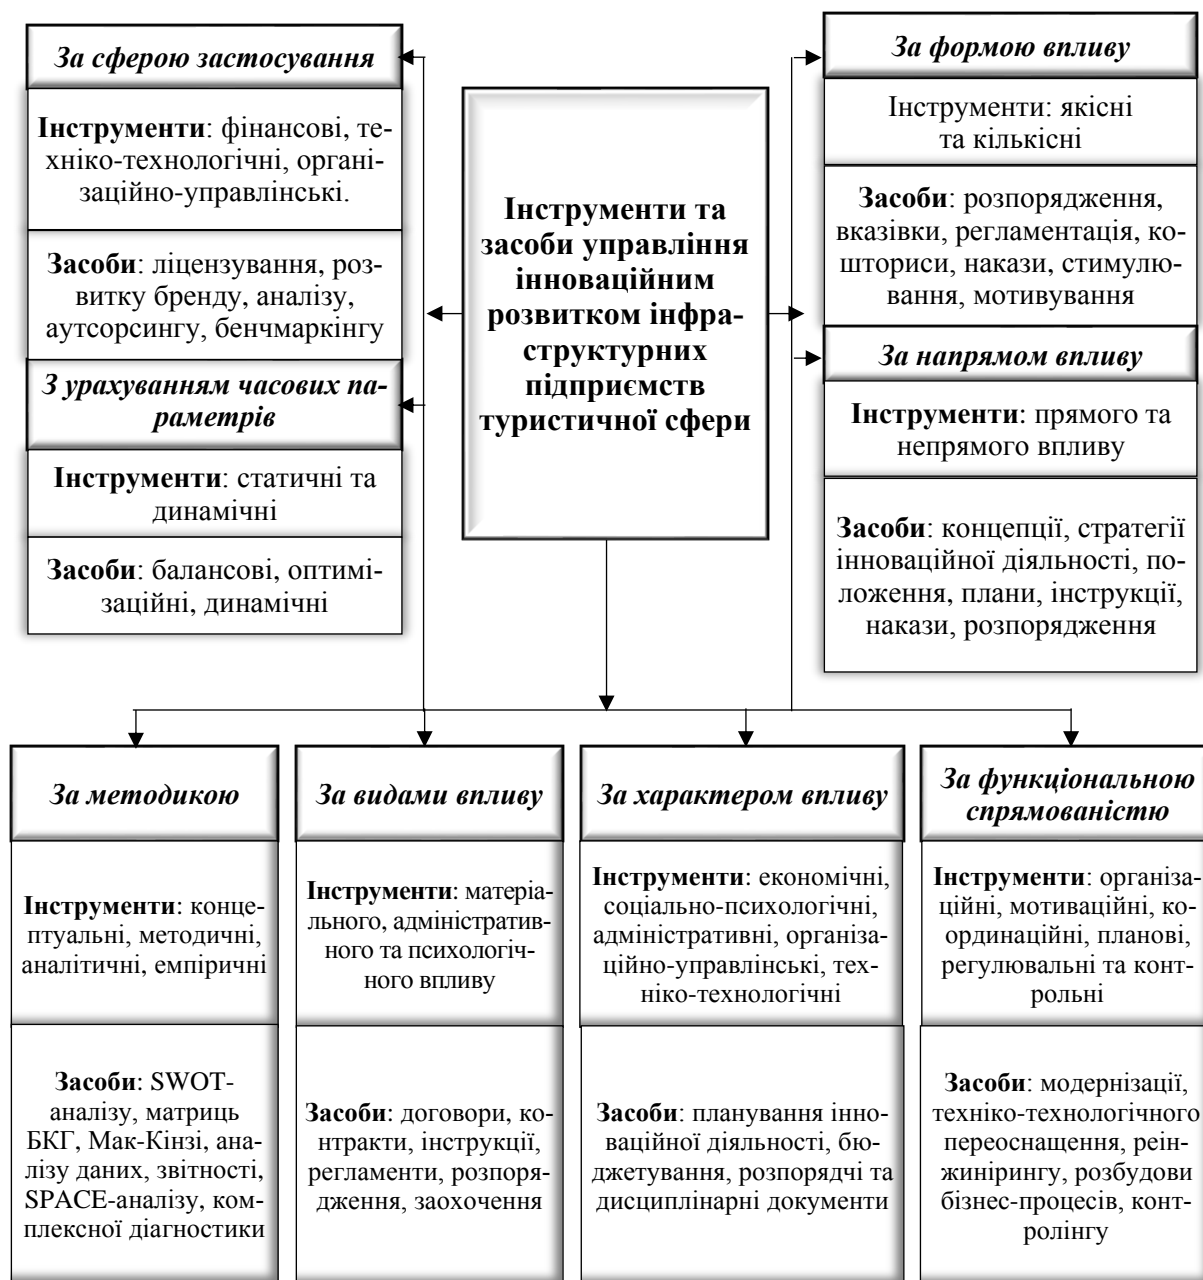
За сферою застосування

Інструменти: фінансові, техніко-технологічні, організаційно-управлінські.

Засоби: ліцензування, розвитку бренду, аналізу, аутсорсингу, бенчмаркінгу

З урахуванням часових параметрів

Інструменти: статичні та динамічні

Засоби: балансові, оптимізаційні, динамічні

Інструменти та засоби управління інноваційним розвитком інфраструктурних підприємств туристичної сфери

За формою впливу

Інструменти: якісні та кількісні

Засоби: розпорядження, вказівки, регламентація, кошториси, накази, стимулювання, мотивування

За напрямом впливу

Інструменти: прямого та непрямого впливу

Засоби: концепції, стратегії інноваційної діяльності, положення, плани, інструкції, накази, розпорядження

За методикою

Інструменти: концептуальні, методичні, аналітичні, емпіричні

Засоби: SWOT-аналізу, матриць БКГ, Мак-Кінзі, аналізу даних, звітності, SPACE-аналізу, комплексної діагностики

За видами впливу

Інструменти: матеріального, адміністративного та психологічного впливу

Засоби: договори, контракти, інструкції, регламенти, розпорядження, заохочення

За характером впливу

Інструменти: економічні, соціально-психологічні, адміністративні, організаційно-управлінські, техніко-технологічні

Засоби: планування інноваційної діяльності, бюджетування, розпорядчі та дисциплінарні документи

За функціональною спрямованістю

Інструменти: організаційні, мотиваційні, координаційні, планові, регулювальні та контрольні

Засоби: модернізації, техніко-технологічного переоснащення, реінжинірингу, розбудови бізнес-процесів, контролінгу